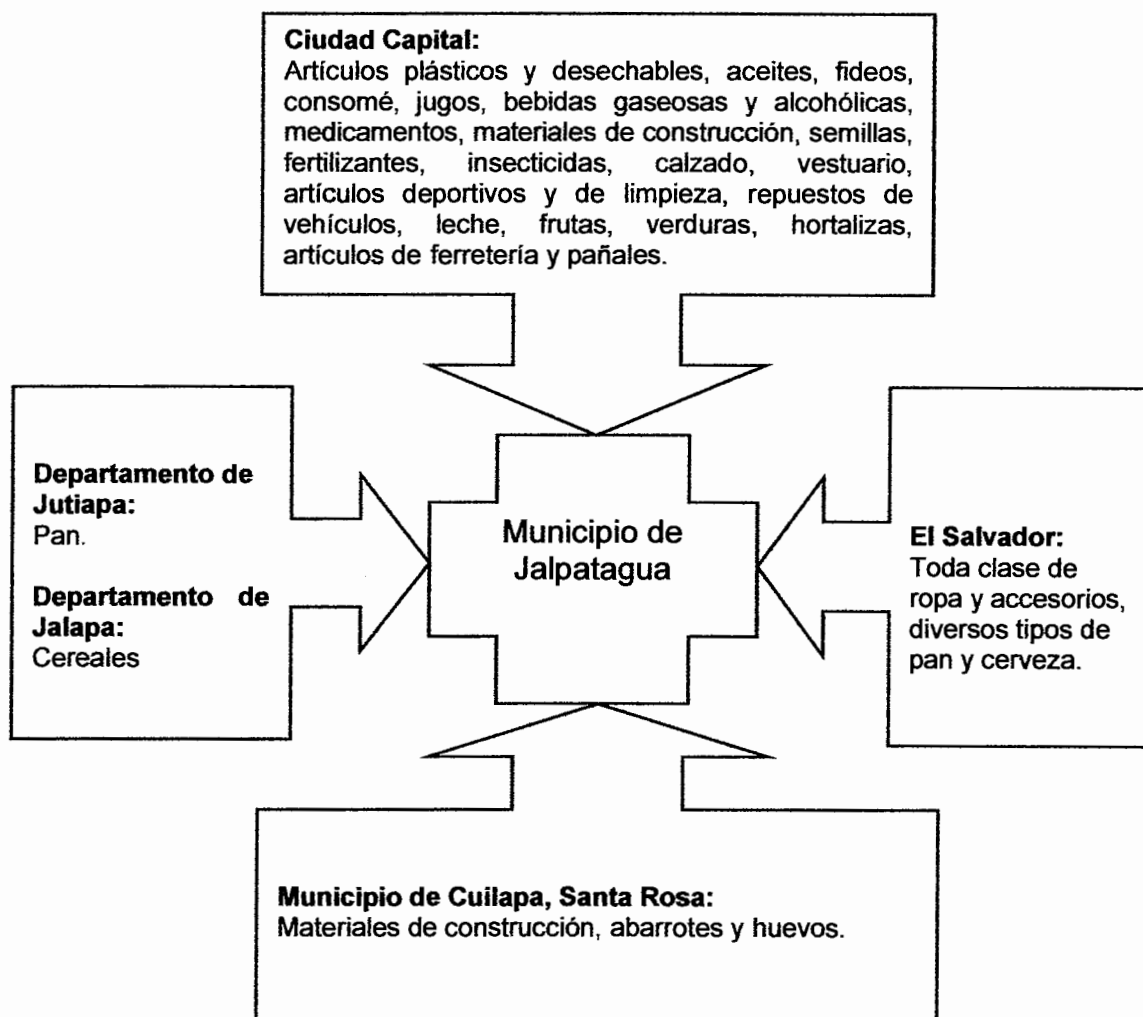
**Ciudad Capital:**
Artículos plásticos y desechables, aceites, fideos, consomé, jugos, bebidas gaseosas y alcohólicas, medicamentos, materiales de construcción, semillas, fertilizantes, insecticidas, calzado, vestuario, artículos deportivos y de limpieza, repuestos de vehículos, leche, frutas, verduras, hortalizas, artículos de ferretería y pañales.

**Departamento de Jutiapa:**
Pan.

**Departamento de Jalapa:**
Cereales

Municipio de Jalpatagua

**El Salvador:**
Toda clase de ropa y accesorios, diversos tipos de pan y cerveza.

**Municipio de Cuilapa, Santa Rosa:**
Materiales de construcción, abarrotes y huevos.